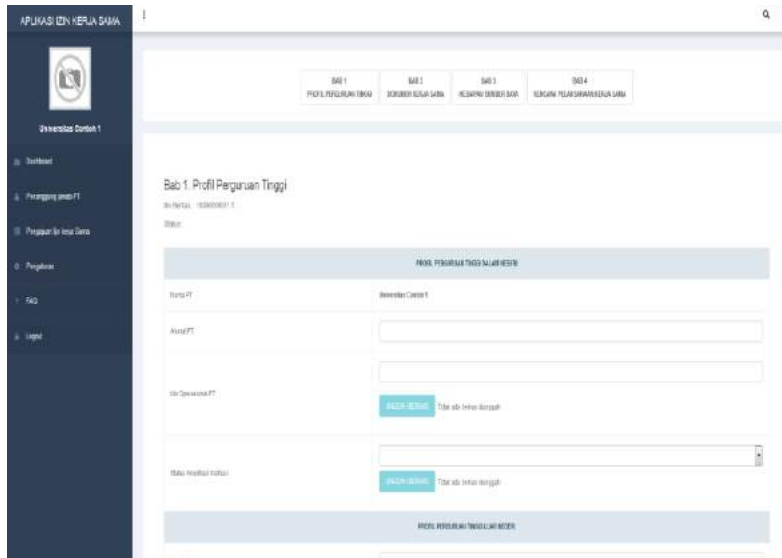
APLIKASI IZIN KERJA SAMA

Universitas Contoh 1

Dashboard

Penanggung jawab PT

Pengajuan Izin Kerja Sama

Pengaduan

FAQ

Logout

BAB 1
PROFIL PERGURUAN TINGGI

BAB 2
DOKUMEN KERJA SAMA

BAB 3
KESIAPAN SUMBER DAYA

BAB 4
RENCANA PELAKSANAAN KERJA SAMA

Bab 1. Profil Perguruan Tinggi

No Berkas : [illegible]

Status :

PROFIL PERGURUAN TINGGI DALAM NEGERI

Nama PT

Universitas Contoh 1

Alamat PT

Izin Operasional PT

UNGGAH BERKAS Tidak ada berkas diunggah

Status Akreditasi Institusi

UNGGAH BERKAS Tidak ada berkas diunggah

PROFIL PERGURUAN TINGGI LUAR NEGERI